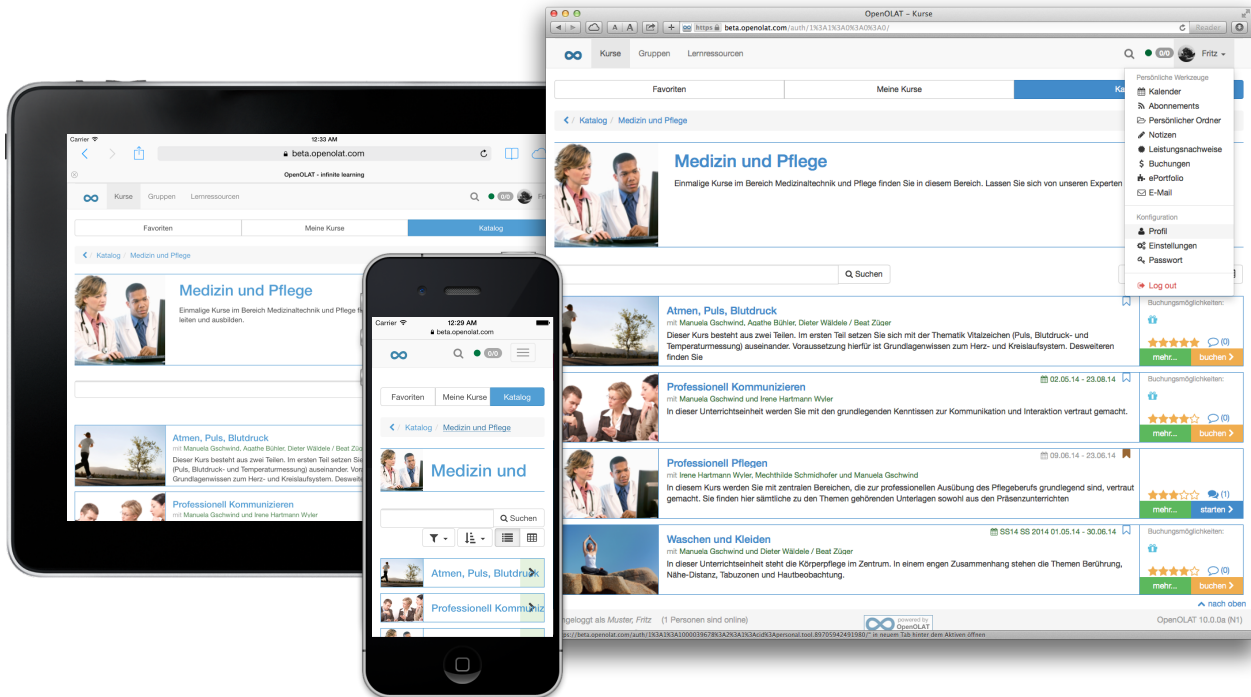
OpenOLAT – Kurse

https beta.openolat.com/auth/1%3A1%3A0%3A0%3A0/

Reader

Kurse Gruppen Lernressourcen

0/0 Fritz

Favoriten Meine Kurse Ka

Persönliche Werkzeuge
Kalender
Abonnements
Persönlicher Ordner
Notizen
Leistungsnachweise
Buchungen
ePortfolio
E-Mail

Konfiguration
Profil
Einstellungen
Passwort

Log out

Katalog / Medizin und Pflege

Medizin und Pflege

Einmalige Kurse im Bereich Medizinaltechnik und Pflege finden Sie in diesem Bereich. Lassen Sie sich von unseren Experten

Suchen

Atmen, Puls, Blutdruck
mit Manuela Gschwind, Agathe Bühler, Dieter Wäldele / Beat Züger
Dieser Kurs besteht aus zwei Teilen. Im ersten Teil setzen Sie sich mit der Thematik Vitalzeichen (Puls, Blutdruck- und Temperaturmessung) auseinander. Voraussetzung hierfür ist Grundlagenwissen zum Herz- und Kreislaufsystem. Desweiteren finden Sie

Buchungsmöglichkeiten:
(0)
mehr... buchen

Professionell Kommunizieren
02.05.14 - 23.08.14
mit Manuela Gschwind und Irene Hartmann Wyler
In dieser Unterrichtseinheit werden Sie mit den grundlegenden Kenntissen zur Kommunikation und Interaktion vertraut gemacht.

Buchungsmöglichkeiten:
(0)
mehr... buchen

Professionell Pflegen
09.06.14 - 23.06.14
mit Irene Hartmann Wyler, Mechthilde Schmidhofer und Manuela Gschwind
In diesem Kurs werden Sie mit zentralen Bereichen, die zur professionellen Ausübung des Pflegeberufs grundlegend sind, vertraut gemacht. Sie finden hier sämtliche zu den Themen gehörenden Unterlagen sowohl aus den Präsenzunterrichten

Buchungsmöglichkeiten: keine
(1)
mehr... starten

Waschen und Kleiden
SS14 SS 2014 01.05.14 - 30.06.14
mit Manuela Gschwind und Dieter Wäldele / Beat Züger
In dieser Unterrichtseinheit steht die Körperpflege im Zentrum. In einem engen Zusammenhang stehen die Themen Berührung, Nähe-Distanz, Tabuzonen und Hautbeobachtung.

Buchungsmöglichkeiten:
(0)
mehr... buchen

nach oben

ngeloggt als Muster, Fritz (1 Personen sind online)
powered by OpenOLAT
OpenOLAT 10.0.0a (N1)

Carrier 12:33 AM
beta.openolat.com
OpenOLAT - infinite learning
Kurse Gruppen Lernressourcen
0/0
Favoriten Meine Kurse Katalog
Katalog / Medizin und Pflege
Medizin und Pflege
Einmalige Kurse im Bereich Medizinaltechnik und Pflege fi leiten und ausbilden.
Atmen, Puls, Blutdruck
mit Manuela Gschwind, Agathe Bühler, Dieter Wäldele / Beat Zü
Dieser Kurs besteht aus zwei Teilen. Im ersten Teil setzen Sie (Puls, Blutdruck- und Temperaturmessung) auseinander. Vor Grundlagenwissen zum Herz- und Kreislaufsystem. Desweit
Professionell Kommunizieren
mit Manuela Gschwind und Irene Hartmann Wyler

Carrier 12:29 AM
beta.openolat.com
0/0
Favoriten Meine Kurse Katalog
Katalog / Medizin und Pflege
Medizin und
Suchen
Atmen, Puls, Blutdruc
Professionell Kommuniz